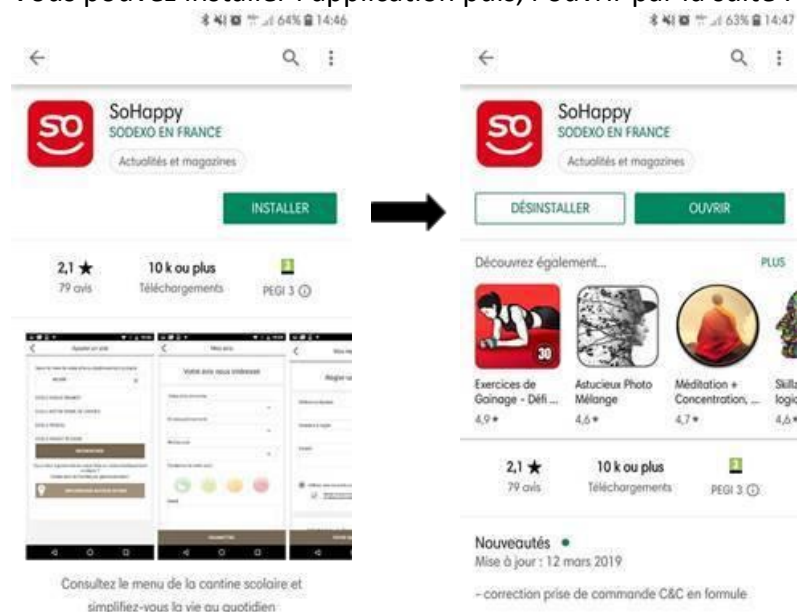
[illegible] installer l'application puis, l'ouvrir par la suite :

64% 14:46

SoHappy
SODEXO EN FRANCE
Actualités et magazines

INSTALLER

2,1 ★
79 avis

10 k ou plus
Téléchargements

PEGI 3

Consultez le menu de la cantine scolaire et simplifiez-vous la vie au quotidien

63% 14:47

SoHappy
SODEXO EN FRANCE
Actualités et magazines

DÉSINSTALLER

OUVRIR

Découvrez également...

PLUS

30

Exercices de Gainage - Défi ...
4,9 ★

Astucieux Photo Mélange
4,6 ★

Méditation + Concentration, ...
4,7 ★

Skill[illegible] logic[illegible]
4,6 ★

2,1 ★
79 avis

10 k ou plus
Téléchargements

PEGI 3

Nouveautés •
Mise à jour : 12 mars 2019

- correction prise de commande C&C en formule